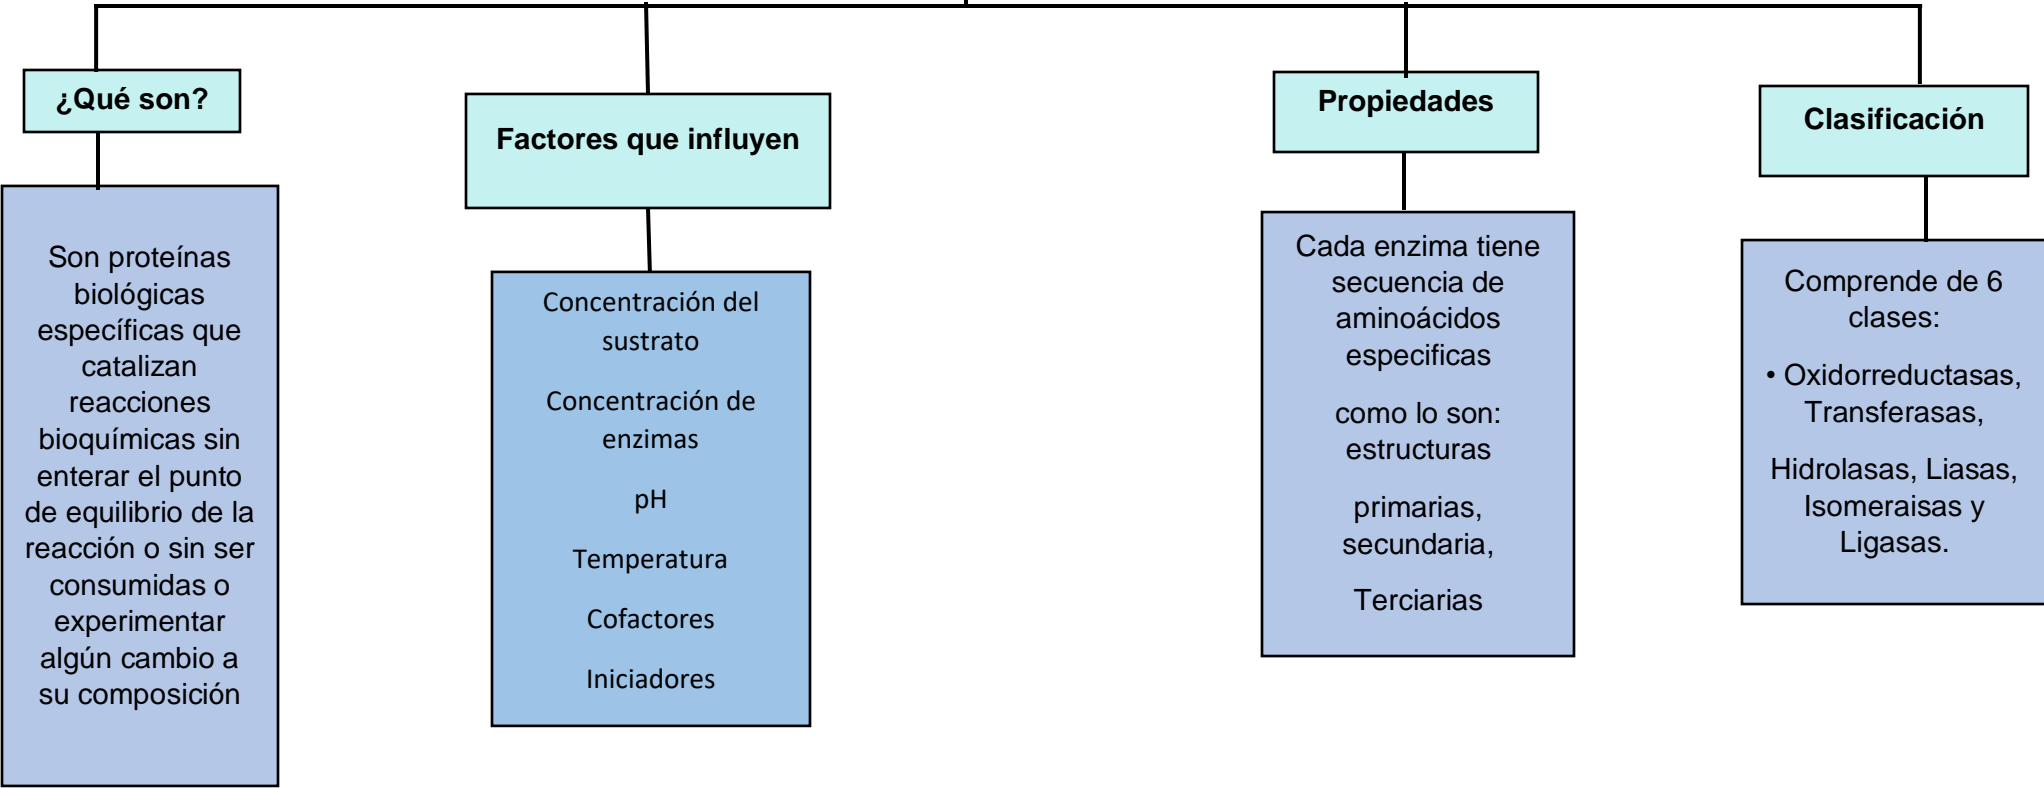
¿Qué son?

Son proteínas biológicas específicas que catalizan reacciones bioquímicas sin enterar el punto de equilibrio de la reacción o sin ser consumidas o experimentar algún cambio a su composición

Factores que influyen

Concentración del sustrato

Concentración de enzimas

pH

Temperatura

Cofactores

Iniciadores

Propiedades

Cada enzima tiene secuencia de aminoácidos especificas

como lo son: estructuras

primarias, secundaria,

Terciarias

Clasificación

Comprende de 6 clases:

• Oxidorreductasas, Transferasas,

Hidrolasas, Liasas, Isomeraisas y Ligasas.